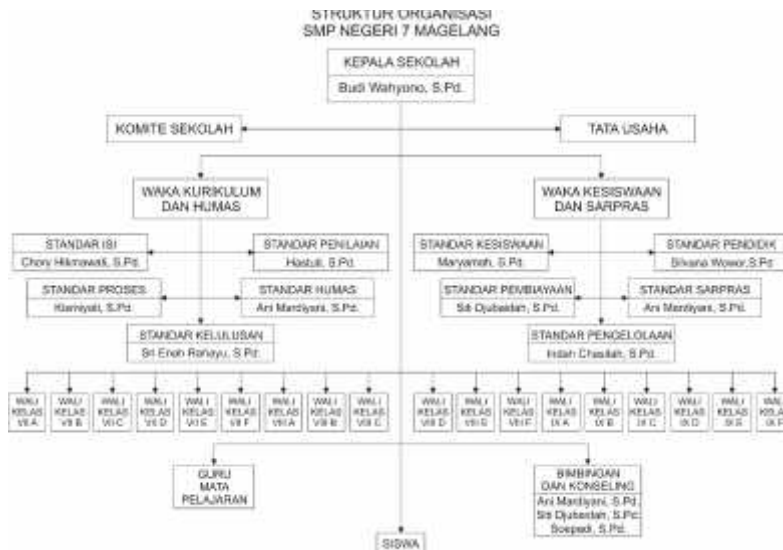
STRUKTUR ORGANISASI
SMP NEGERI 7 MAGELANG

KEPALA SEKOLAH
Budi Wahyono, S.Pd.

KOMITE SEKOLAH

TATA USAHA

WAKA KURIKULUM DAN HUMAS

WAKA KESISWAAN DAN SARPRAS

STANDAR ISI
Chory Hikmawati, S.Pd.

STANDAR PENILAIAN
Hastuti, S.Pd.

STANDAR KESISWAAN
Maryamah, S.Pd.

STANDAR PENDIDIK
Silvana Wowor, S.Pd.

STANDAR PROSES
Klamiyati, S.Pd.

STANDAR HUMAS
Ani Mardiyani, S.Pd.

STANDAR PEMBIAYAAN
Siti Djubaidah, S.Pd.

STANDAR SARPRAS
Ani Mardiyani, S.Pd.

STANDAR KELULUSAN
Sri Eneh Rahayu, S.Pd.

STANDAR PENGELOLAAN
Indah Chasilah, S.Pd.

WALI KELAS VII A
WALI KELAS VII B
WALI KELAS VII C
WALI KELAS VII D
WALI KELAS VII E
WALI KELAS VII F
WALI KELAS VIII A
WALI KELAS VIII B
WALI KELAS VIII C
WALI KELAS VIII D
WALI KELAS VIII E
WALI KELAS VIII F
WALI KELAS IX A
WALI KELAS IX B
WALI KELAS IX C
WALI KELAS IX D
WALI KELAS IX E
WALI KELAS IX F

GURU MATA PELAJARAN

BIMBINGAN DAN KONSELING
Ani Mardiyani, S.Pd.
Siti Djubaidah, S.Pd.
Soepadi, S.Pd.

SISWA